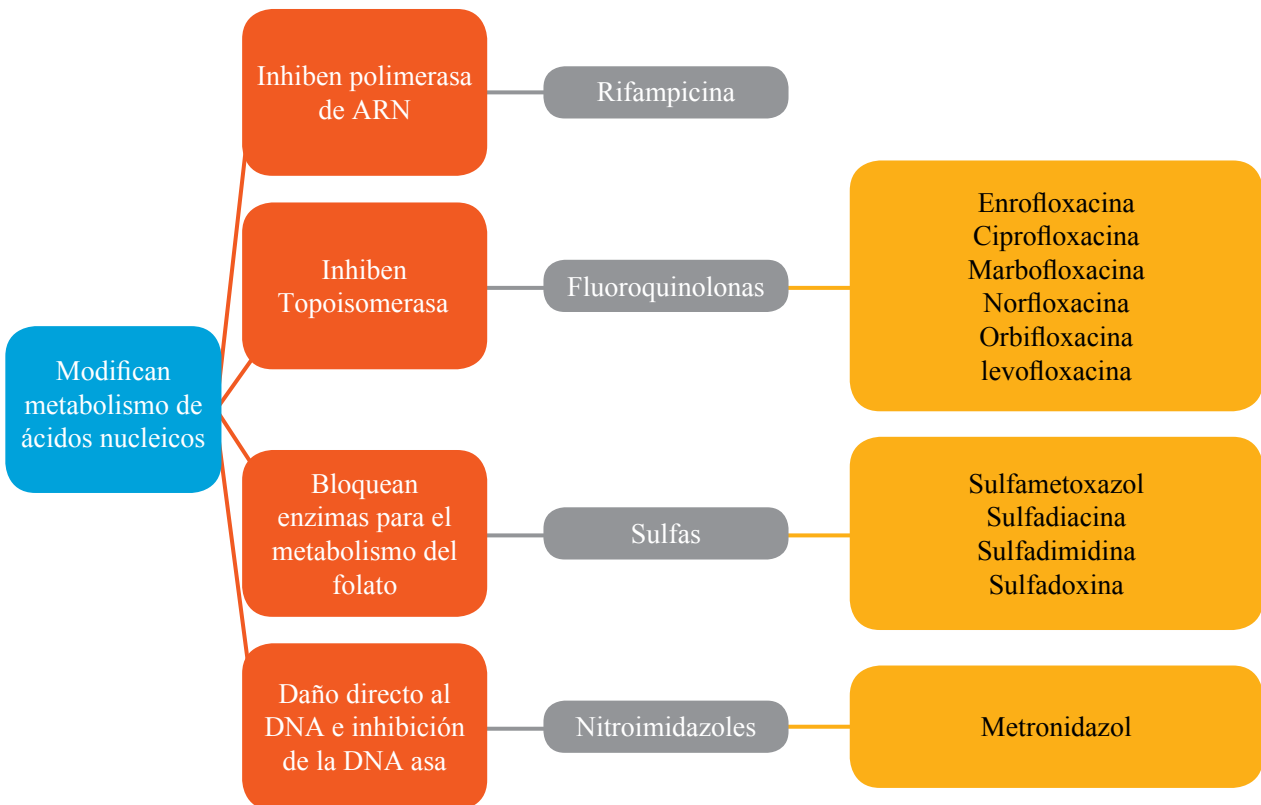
Modifican metabolismo de ácidos nucleicos

Inhiben polimerasa de ARN

Rifampicina

Inhiben Topoisomerasa

Fluoroquinolonas

Enrofloxacina
Ciprofloxacina
Marbofloxacina
Norfloxacina
Orbifloxacina
levofloxacina

Bloquean enzimas para el metabolismo del folato

Sulfas

Sulfametoxazol
Sulfadiacina
Sulfadimidina
Sulfadoxina

Daño directo al DNA e inhibición de la DNA asa

Nitroimidazoles

Metronidazol